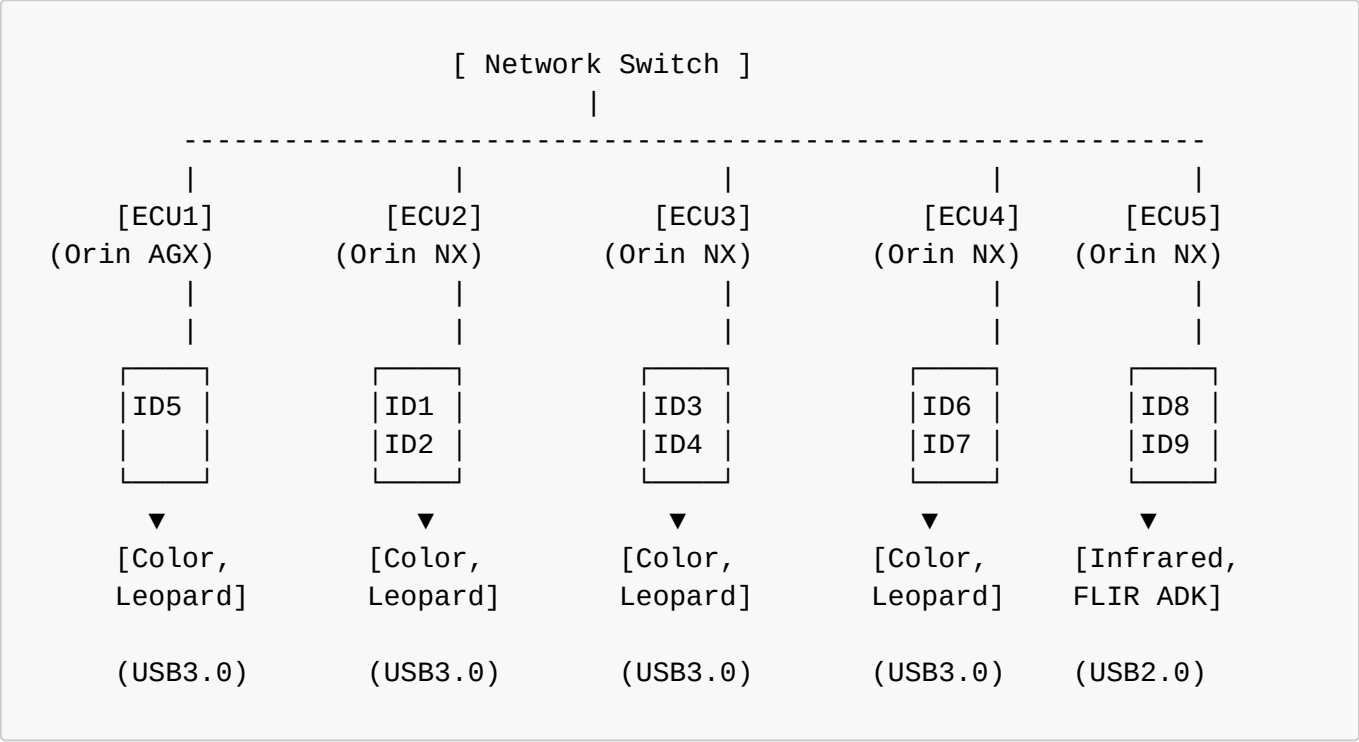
[ Network Switch ]

[ECU1] (Orin AGX)

ID5

[Color, Leopard]

(USB3.0)

[ECU2] (Orin NX)

ID1
ID2

[Color, Leopard]

(USB3.0)

[ECU3] (Orin NX)

ID3
ID4

[Color, Leopard]

(USB3.0)

[ECU4] (Orin NX)

ID6
ID7

[Color, Leopard]

(USB3.0)

[ECU5] (Orin NX)

ID8
ID9

[Infrared, FLIR ADK]

(USB2.0)